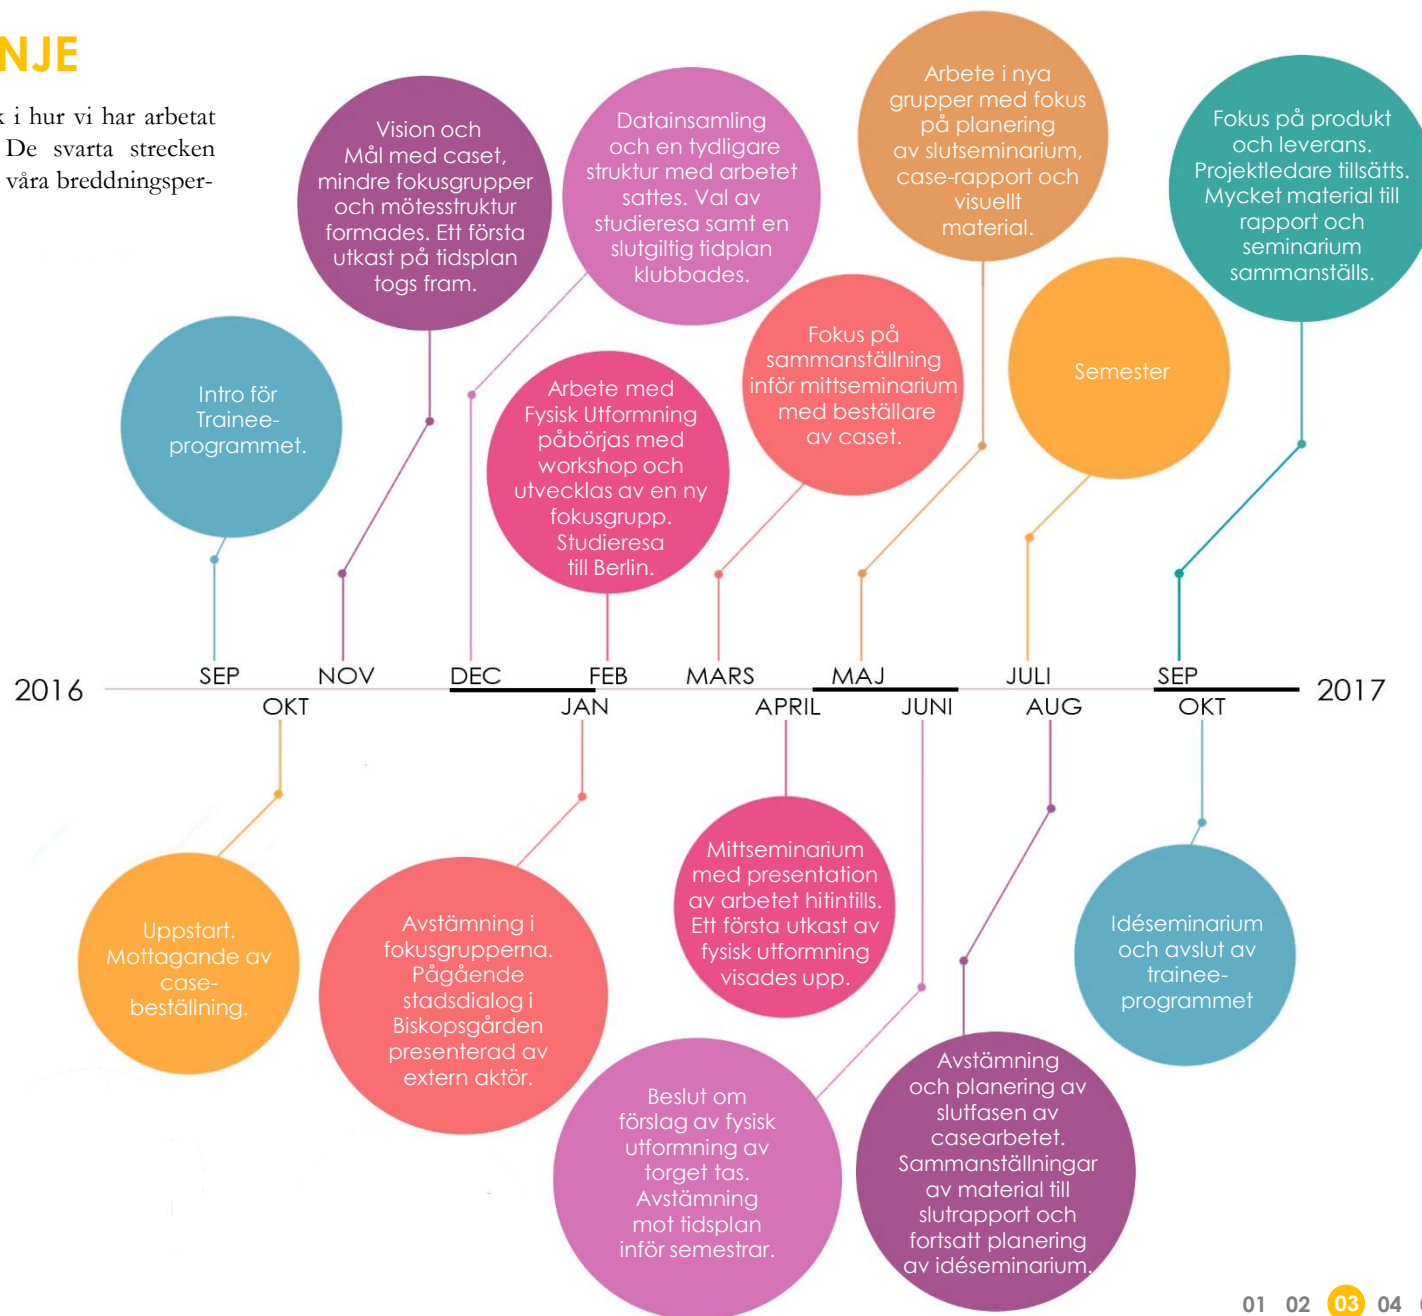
NJE

k i hur vi har arbetat De svarta strecken våra breddningsper-

Vision och Mål med caset, mindre fokusgrupper och mötesstruktur formades. Ett första utkast på tidsplan togs fram.

Datainsamling och en tydligare struktur med arbetet sattes. Val av studieresa samt en slutgiltig tidplan klubbades.

Arbete i nya grupper med fokus på planering av slutseminarium, case-rapport och visuellt material.

Fokus på produkt och leverans. Projektledare tillsätts. Mycket material till rapport och seminarium sammanställs.

Intro för Trainee-programmet.

Arbete med Fysisk Utformning påbörjas med workshop och utvecklas av en ny fokusgrupp. Studieresa till Berlin.

Fokus på sammanställning inför mittseminarium med beställare av caset.

Semester

2016 SEP OKT NOV DEC JAN FEB MARS APRIL MAJ JUNI JULI AUG SEP OKT 2017

Uppstart. Mottagande av case-beställning.

Avstämning i fokusgrupperna. Pågående stadsdialog i Biskopsgården presenterad av extern aktör.

Mittseminarium med presentation av arbetet hitintills. Ett första utkast av fysisk utformning visades upp.

Idéseminarium och avslut av trainee-programmet

Beslut om förslag av fysisk utformning av torget tas. Avstämning mot tidsplan inför semestrar.

Avstämning och planering av slutfasen av casearbetet. Sammanställningar av material till slutrapport och fortsatt planering av idéseminarium.

01 02 03 04